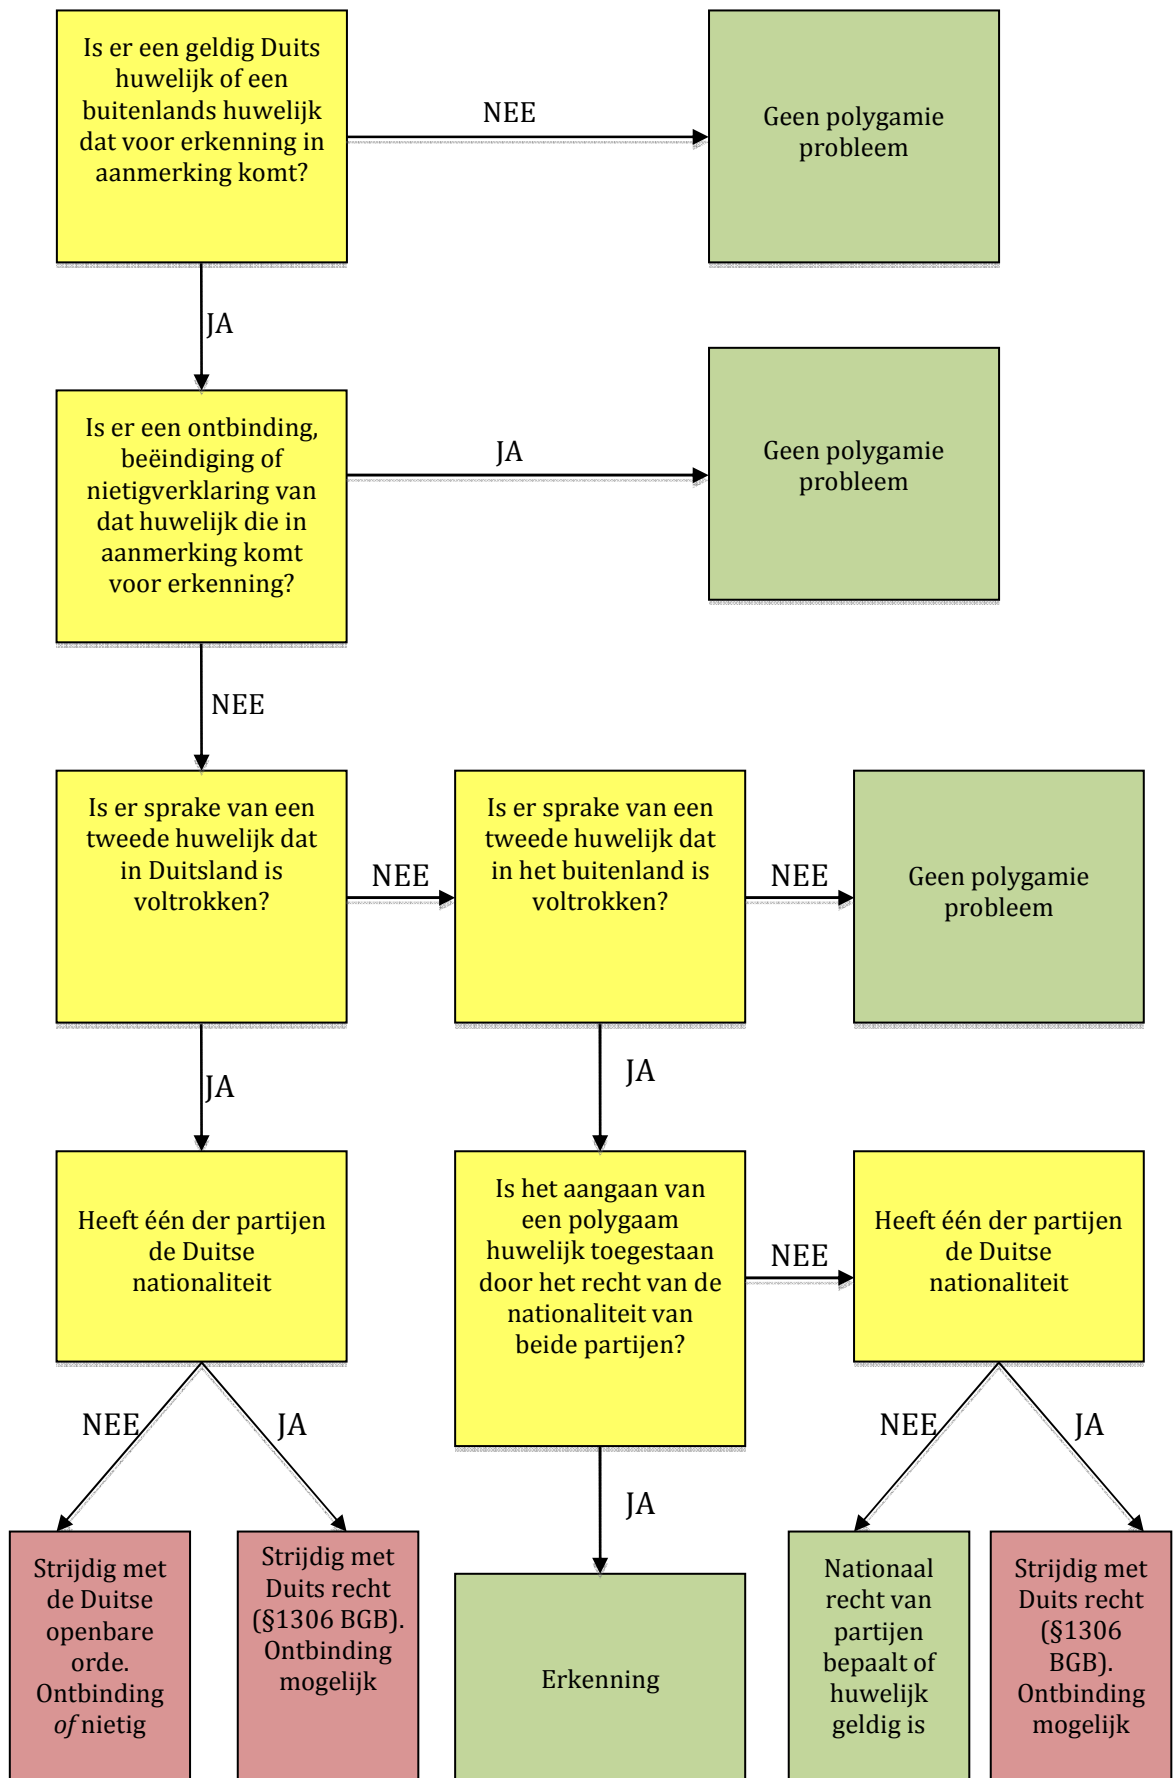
Is er een geldig Duits huwelijk of een buitenlands huwelijk dat voor erkenning in aanmerking komt?

NEE

Geen polygamie probleem

JA

Is er een ontbinding, beëindiging of nietigverklaring van dat huwelijk die in aanmerking komt voor erkenning?

JA

Geen polygamie probleem

NEE

Is er sprake van een tweede huwelijk dat in Duitsland is voltrokken?

NEE

Is er sprake van een tweede huwelijk dat in het buitenland is voltrokken?

NEE

Geen polygamie probleem

JA

JA

Heeft één der partijen de Duitse nationaliteit

Is het aangaan van een polygaam huwelijk toegestaan door het recht van de nationaliteit van beide partijen?

NEE

Heeft één der partijen de Duitse nationaliteit

NEE

JA

NEE

JA

JA

Strijdig met de Duitse openbare orde. Ontbinding *of* nietig

Strijdig met Duits recht (§1306 BGB). Ontbinding mogelijk

Erkenning

Nationaal recht van partijen bepaalt of huwelijk geldig is

Strijdig met Duits recht (§1306 BGB). Ontbinding mogelijk